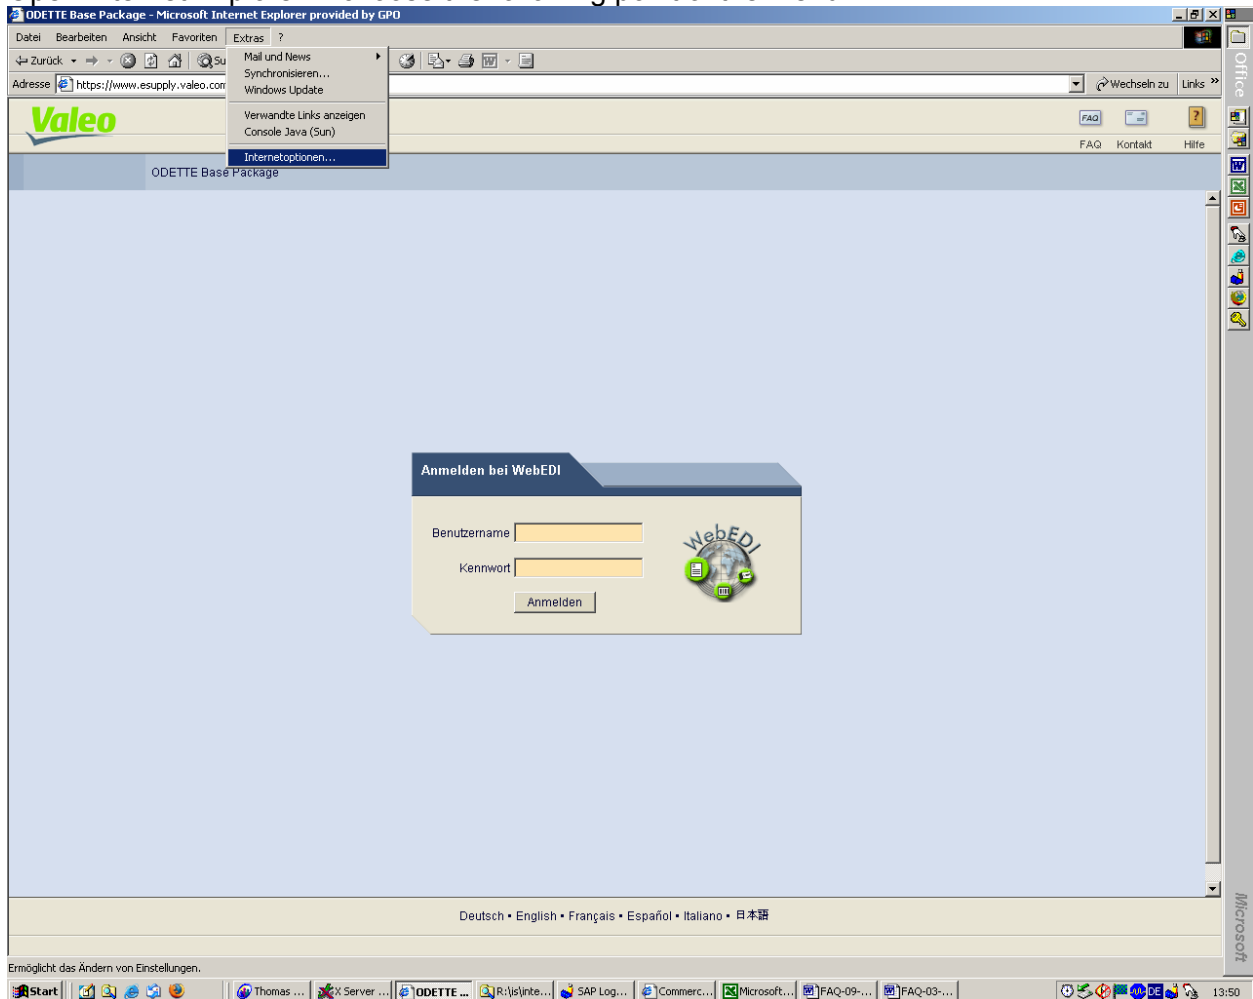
ODETTE Base Package - Microsoft Internet Explorer provided by GPO

Datei Bearbeiten Ansicht Favoriten Extras ?

Zurück

Adresse https://www.esupply.valeo.com

Mail und News
Synchronisieren...
Windows Update
Verwandte Links anzeigen
Console Java (Sun)
Internetoptionen...

Wechseln zu Links »

Valeo

FAQ Kontakt Hilfe

ODETTE Base Package

Anmelden bei WebEDI

Benutzername
Kennwort
Anmelden

WebEDI

Deutsch • English • Français • Español • Italiano • 日本語

Ermöglicht das Ändern von Einstellungen.

Start Thomas ... X Server ... ODETTE ... R:\is\inte... SAP Log... Commerc... Microsoft... FAQ-09-... FAQ-03-... 13:50

Office

Microsoft